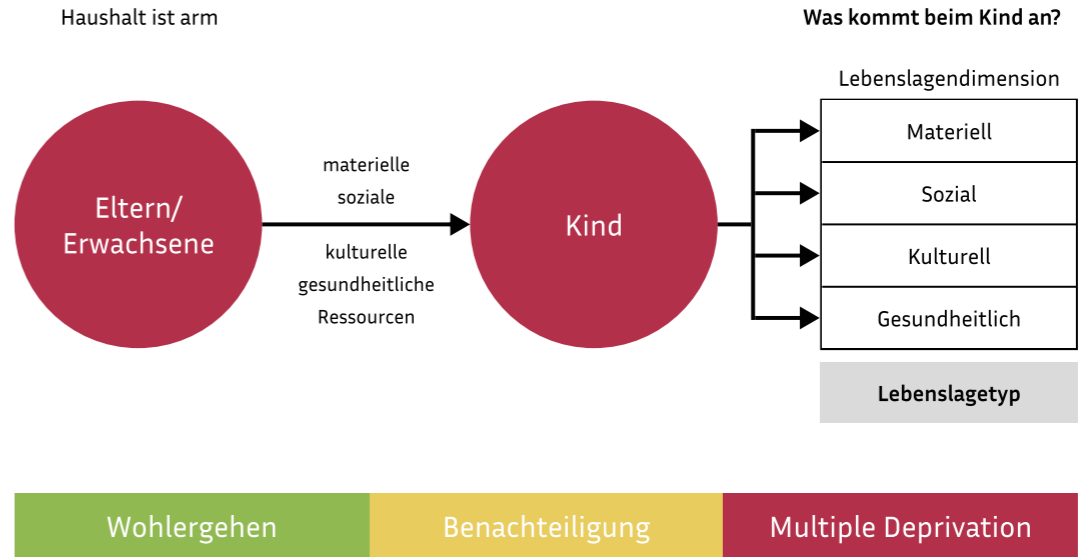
Haushalt ist arm

Was kommt beim Kind an?

Eltern/
Erwachsene

materielle
soziale

kulturelle
gesundheitliche
Ressourcen

Kind

Lebenslagendimension

| Materiell |
|---|
| Sozial |
| Kulturell |
| Gesundheitlich |

Lebenslagetyp

| Wohlergehen | Benachteiligung | Multiple Deprivation |
|---|---|---|